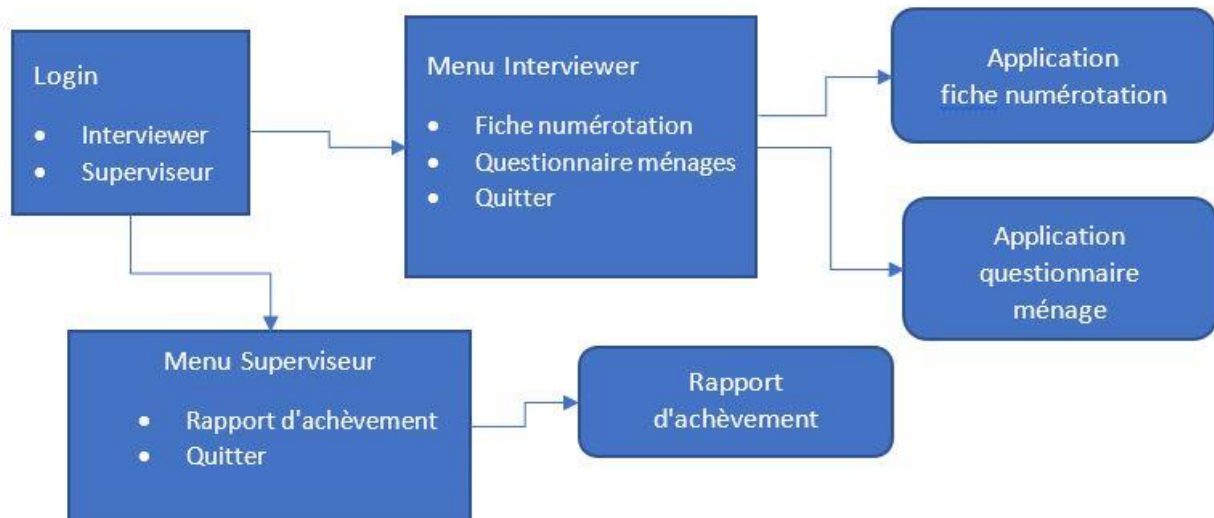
Login

- Interviewer
- Superviseur

Menu Interviewer

- Fiche numérotation
- Questionnaire ménages
- Quitter

Application fiche numérotation

Application questionnaire ménage

Menu Superviseur

- Rapport d'achèvement
- Quitter

Rapport d'achèvement